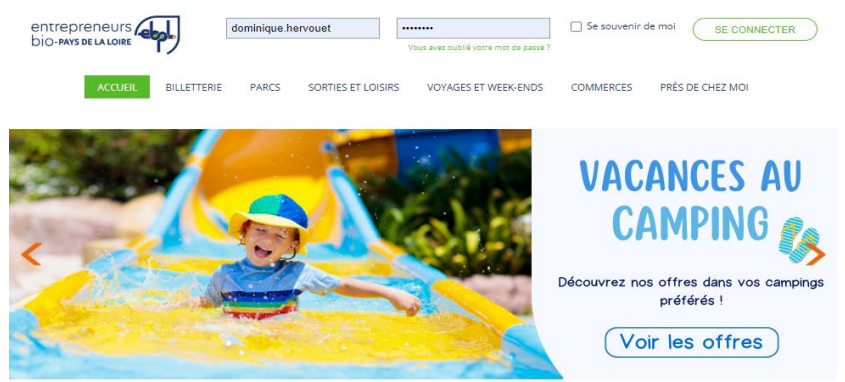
entrepreneurs bio-PAYS DE LA LOIRE ebpl

dominique.hervouet

••••••••

Vous avez oublié votre mot de passe ?

Se souvenir de moi

SE CONNECTER

ACCUEIL BILLETTERIE PARCS SORTIES ET LOISIRS VOYAGES ET WEEK-ENDS COMMERCES PRÈS DE CHEZ MOI

VACANCES AU CAMPING

Découvrez nos offres dans vos campings préférés !

Voir les offres